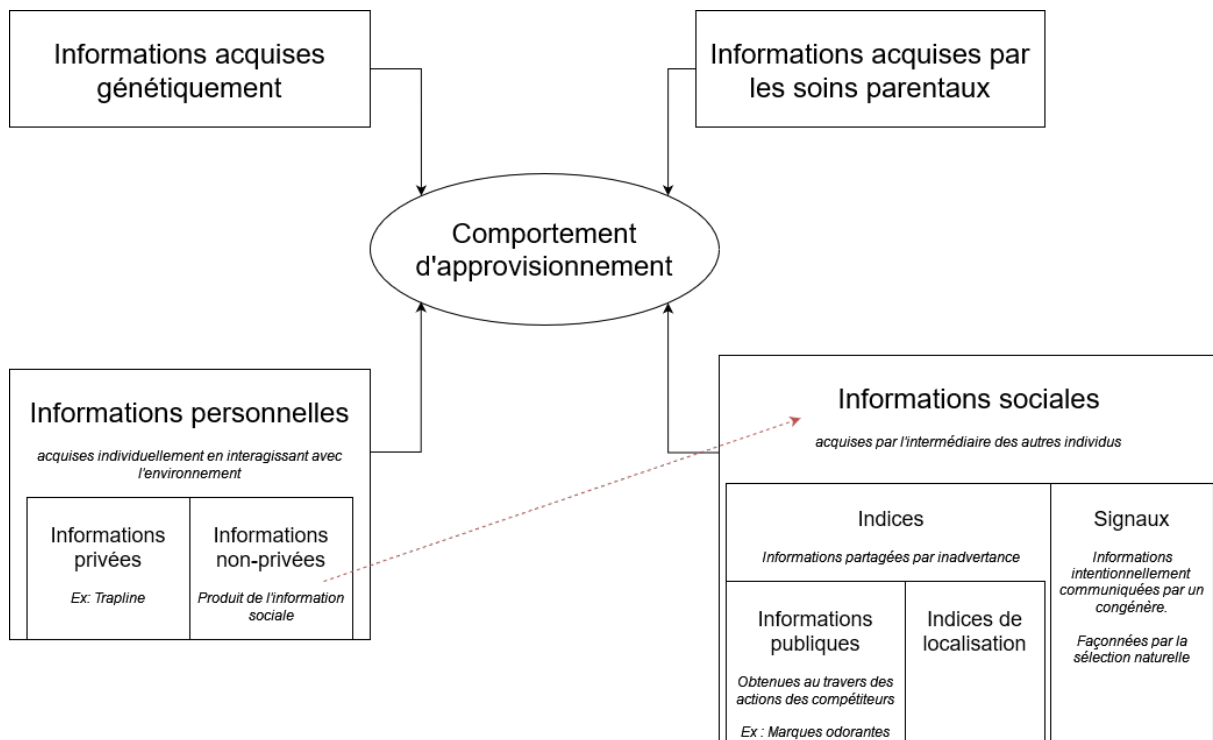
Informations acquises génétiquement

Informations acquises par les soins parentaux

Comportement d'approvisionnement

Informations personnelles

acquises individuellement en interagissant avec l'environnement

Informations privées

Ex: Trapline

Informations non-privées

Produit de l'information sociale

Informations sociales

acquises par l'intermédiaire des autres individus

Indices

Informations partagées par inadvertance

Informations publiques

Obtenues au travers des actions des compétiteurs

Ex : Marques odorantes

Indices de localisation

Signaux

Informations intentionnellement communiquées par un congénére.

Façonnées par la sélection naturelle